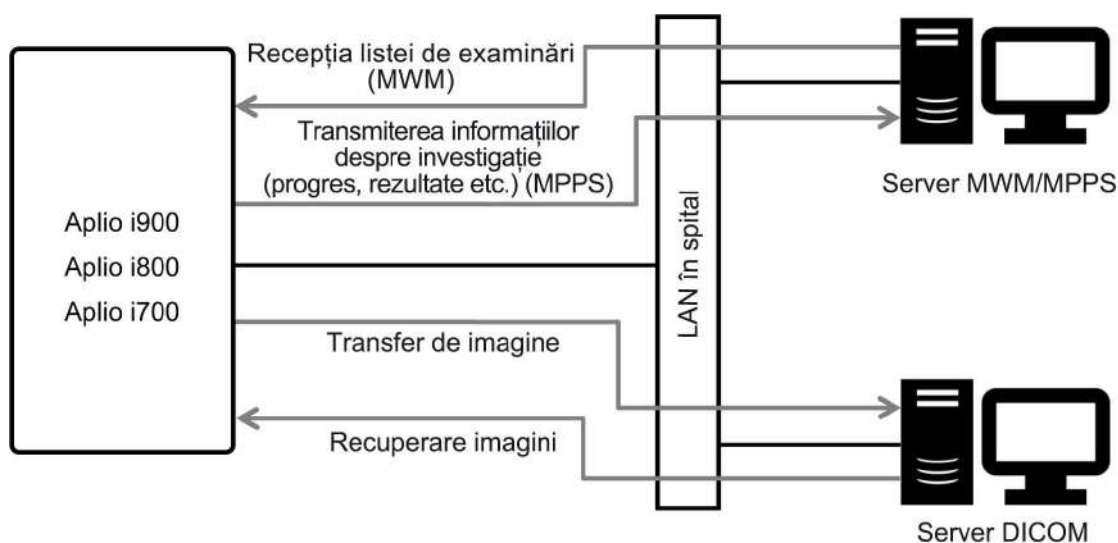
Recepția listei de examinări (MWM)

Transmiterea informațiilor despre investigație (progres, rezultate etc.) (MPPS)

Server MWM/MPPS

Aplio i900
Aplio i800
Aplio i700

LAN în spital

Transfer de imagine

Recuperare imagini

Server DICOM